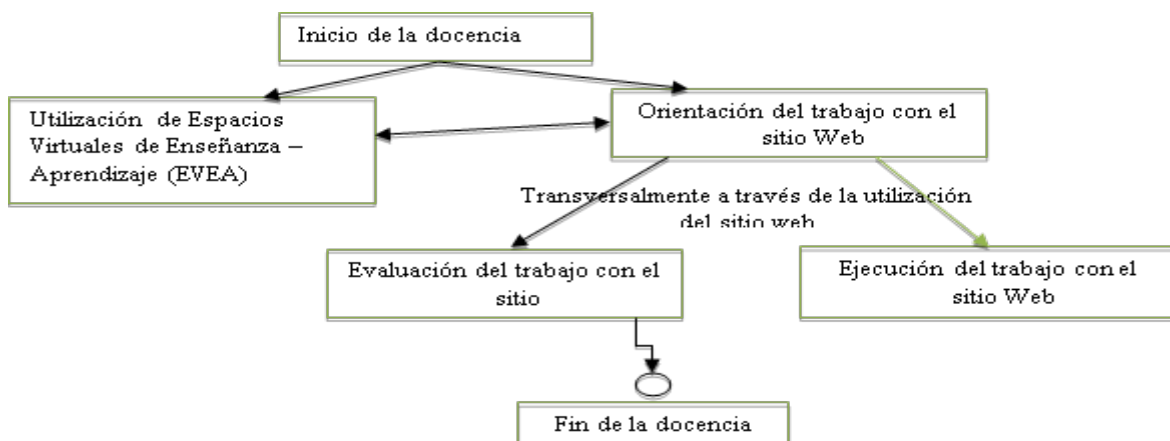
Inicio de la docencia

Utilización de Espacios Virtuales de Enseñanza – Aprendizaje (EVEA)

Orientación del trabajo con el sitio Web

Transversalmente a través de la utilización del sitio web

Evaluación del trabajo con el sitio

Ejecución del trabajo con el sitio Web

Fin de la docencia